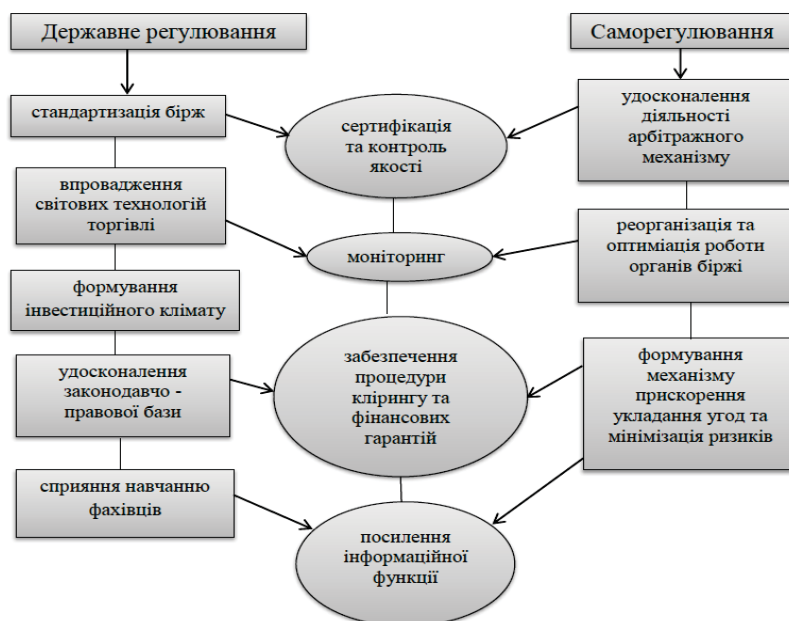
Державне регулювання

Саморегулювання

стандартизація бірж

сертифікація та контроль якості

удосконалення діяльності арбітражного механізму

впровадження світових технологій торгівлі

моніторинг

реорганізація та оптиміація роботи органів біржі

формування інвестиційного клімату

удосконалення законодавчо - правової бази

забезпечення процедури клірингу та фінансових гарантій

формування механізму прискорення укладання угод та мінімізація ризиків

сприяння навчанню фахівців

посилення інформаційної функції